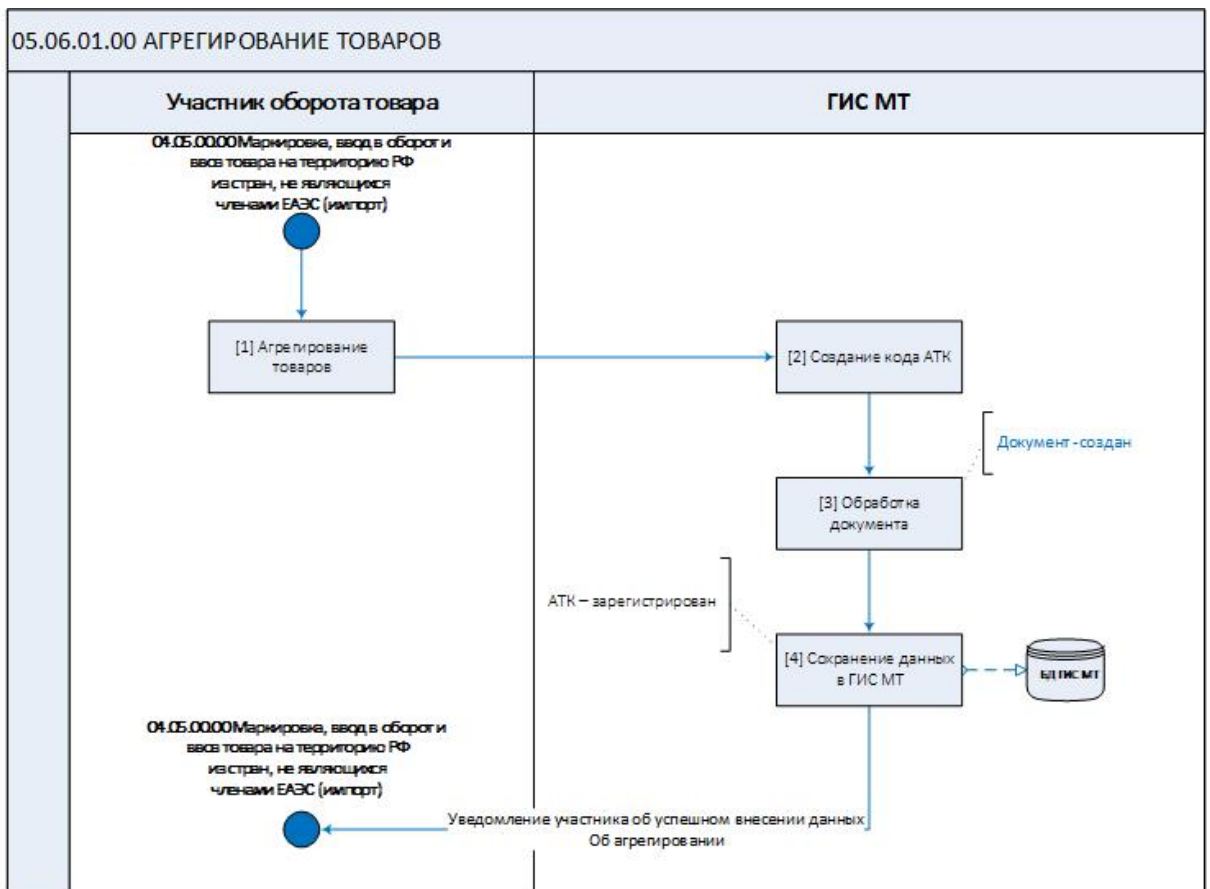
05.06.01.00 АГРЕГИРОВАНИЕ ТОВАРОВ

Участник оборота товара

ГИС МТ

04.05.00.00 Маркировка, ввод в оборот и ввоз товара на территорию РФ из стран, не являющихся членами ЕАЭС (импорт)

[1] Агрегирование товаров

[2] Создание кода АТК

Документ - создан

[3] Обработка документа

АТК – зарегистрирован

[4] Сохранение данных в ГИС МТ

БД ГИС МТ

04.05.00.00 Маркировка, ввод в оборот и ввоз товара на территорию РФ из стран, не являющихся членами ЕАЭС (импорт)

Уведомление участника об успешном внесении данных Об агрегировании